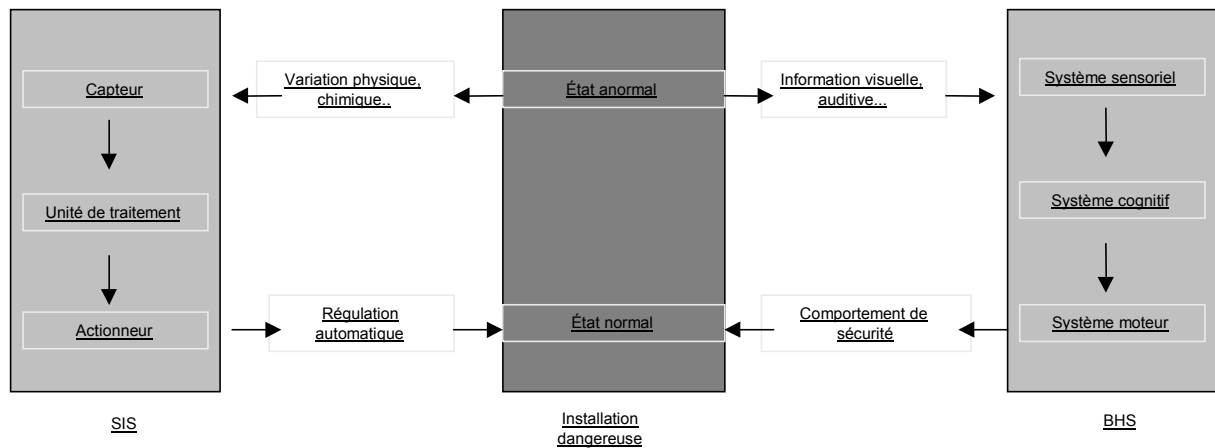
Capteur

Variation physique, chimique..

État anormal

Information visuelle, auditive...

Système sensoriel

Unité de traitement

Système cognitif

Actionneur

Régulation automatique

État normal

Comportement de sécurité

Système moteur

SIS

Installation dangereuse

BHS